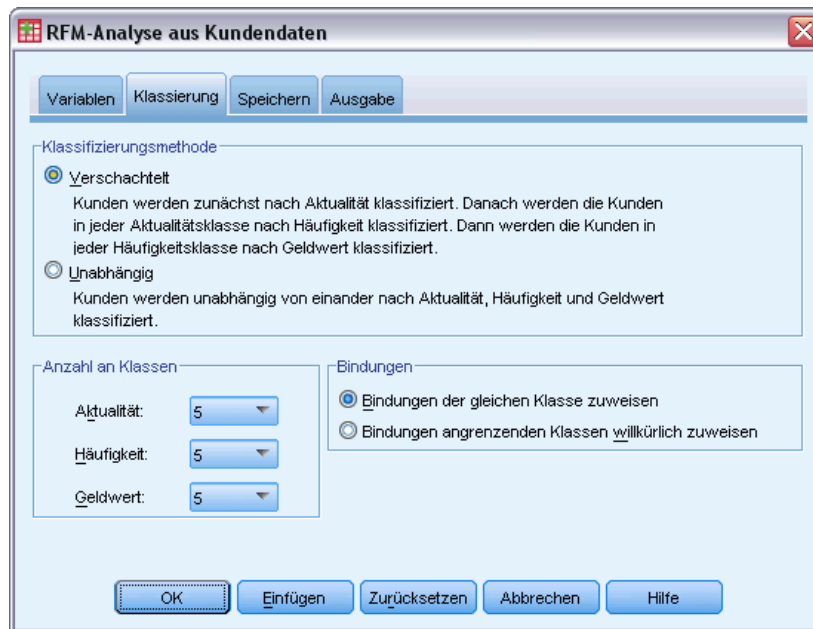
RFM-Analyse aus Kundendaten

Variablen | Klassierung | Speichern | Ausgabe

Klassifizierungsmethode

Verschachtelt
Kunden werden zunächst nach Aktualität klassifiziert. Danach werden die Kunden in jeder Aktualitätsklasse nach Häufigkeit klassifiziert. Dann werden die Kunden in jeder Häufigkeitsklasse nach Geldwert klassifiziert.

Unabhängig
Kunden werden unabhängig von einander nach Aktualität, Häufigkeit und Geldwert klassifiziert.

Anzahl an Klassen

Aktualität: 5

Häufigkeit: 5

Geldwert: 5

Bindungen

Bindungen der gleichen Klasse zuweisen

Bindungen angrenzenden Klassen willkürlich zuweisen

OK | Einfügen | Zurücksetzen | Abbrechen | Hilfe